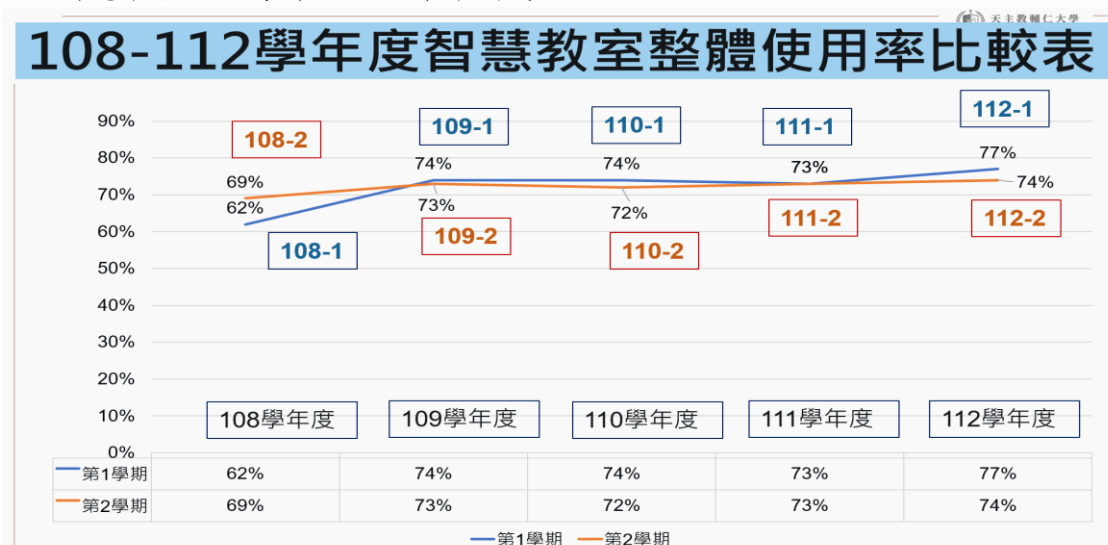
天主教輔仁大學

108-112學年度智慧教室整體使用率比較表

90%
80%
70%
60%
50%
40%
30%
20%
10%
0%

108-2
109-1
110-1
111-1
112-1
69%
62%
74%
73%
74%
72%
73%
77%
74%
108-1
109-2
110-2
111-2
112-2

108學年度
109學年度
110學年度
111學年度
112學年度

| | | | | | |
|---|---|---|---|---|---|
| 第1學期 | 62% | 74% | 74% | 73% | 77% |
| 第2學期 | 69% | 73% | 72% | 73% | 74% |

第1學期 第2學期